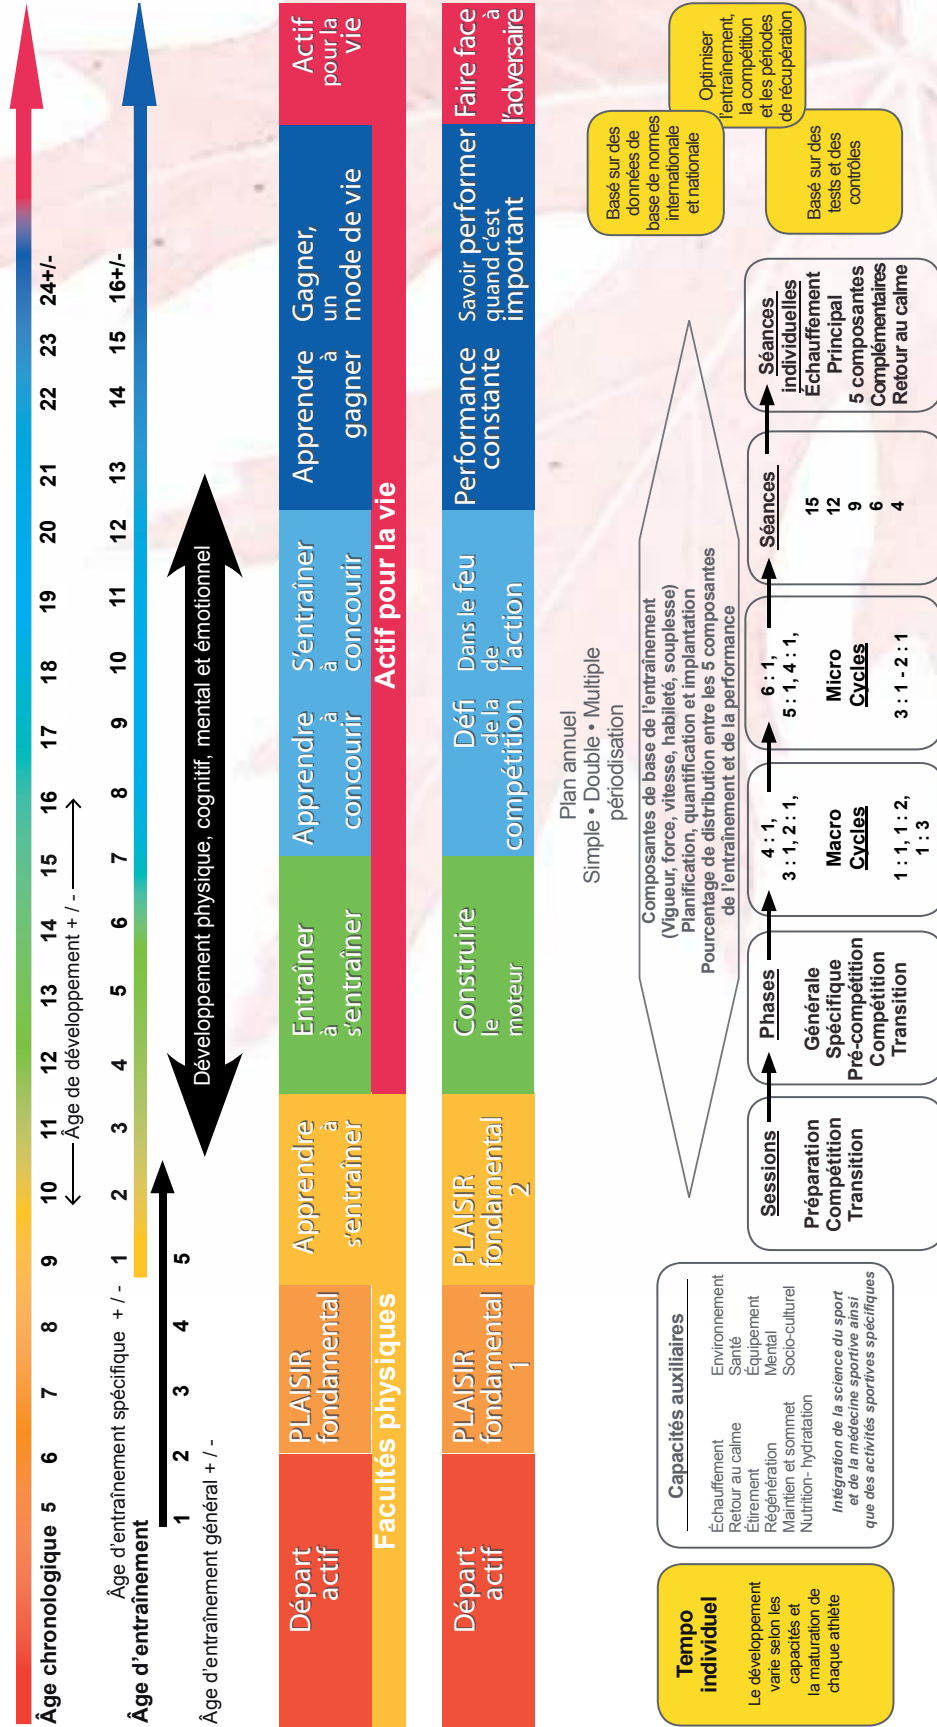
Âge chronologique 5 6 7 8 9 10 11 12 13 14 15 16 17 18 19 20 21 22 23 24+/-

Âge d'entraînement

Âge d'entraînement spécifique + / - 1 2 3 4 5 6 7 8 9 10 11 12 13 14 15 16+/-

Âge de développement + / -

Âge d'entraînement général + / - 1 2 3 4 5

Développement physique, cognitif, mental et émotionnel

Départ actif

PLAISIR fondamental

Apprendre à s'entraîner

Entraîner à s'entraîner

Apprendre à concourir

S'entraîner à concourir

Apprendre à gagner

Gagner, un mode de vie

Actif pour la vie

Facultés physiques

Actif pour la vie

Départ actif

PLAISIR fondamental 1

PLAISIR fondamental 2

Construire le moteur

Défi de la compétition

Dans le feu de l'action

Performance constante

Savoir performer quand c'est important

Faire face à l'adversaire

Basé sur des données de base de normes internationale et nationale

Optimiser l'entraînement, la compétition et les périodes de récupération

Basé sur des tests et des contrôles

Plan annuel
Simple • Double • Multiple périodisation

Composantes de base de l'entraînement
(Vigueur, force, vitesse, habileté, souplesse)
Planification, quantification et implantation
Pourcentage de distribution entre les 5 composantes de l'entraînement et de la performance

Sessions
Préparation
Compétition
Transition

Phases
Générale
Spécifique
Pré-compétition
Compétition
Transition

Macro Cycles
4 : 1, 3 : 1, 2 : 1,
1 : 1, 1 : 2, 1 : 3

Micro Cycles
6 : 1, 5 : 1, 4 : 1,
3 : 1 - 2 : 1

Séances
15
12
9
6
4

Séances individuelles
Échauffement
Principal
5 composantes
Complémentaires
Retour au calme

Capacités auxiliaires
Échauffement
Retour au calme
Étirement
Régénération
Maintien et sommeil
Nutrition- hydratation
Environnement
Santé
Équipement
Mental
Socio-culturel
Intégration de la science du sport et de la médecine sportive ainsi que des activités sportives spécifiques

Tempo individuel
Le développement varie selon les capacités et la maturation de chaque athlète